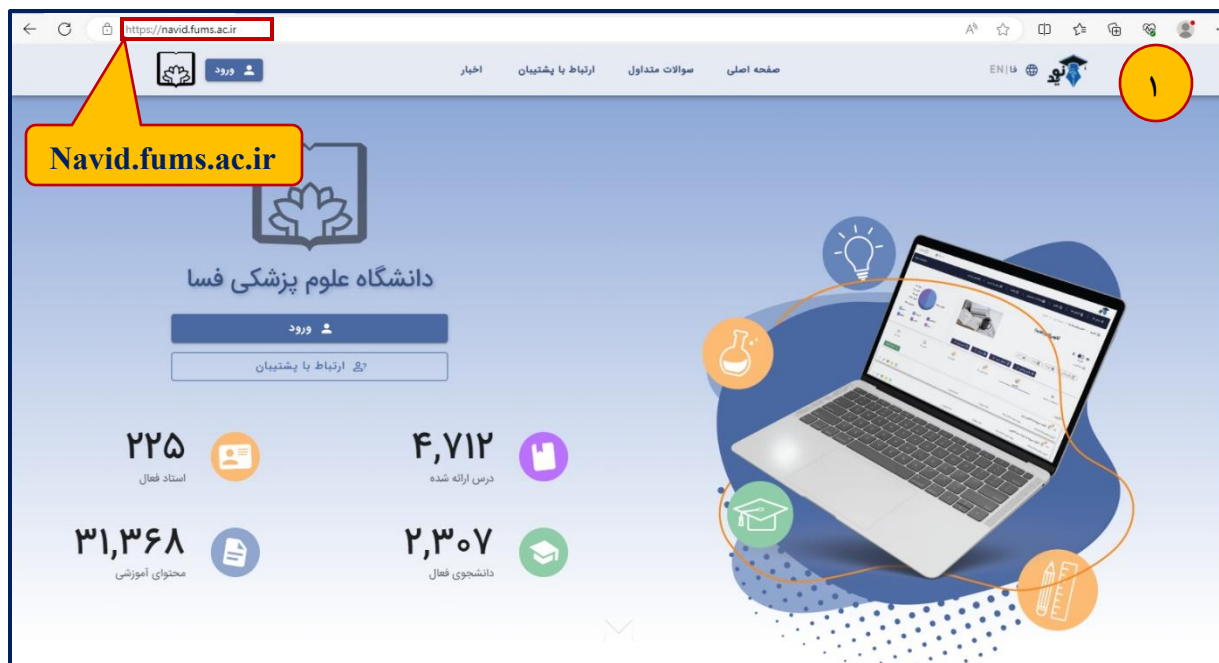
https://navid.fums.ac.ir

ورود

اخبار ارتباط با پشتیبان سوالات متداول صفحه اصلی

فا | EN

نوید

۱

Navid.fums.ac.ir

دانشگاه علوم پزشکی فسا

ورود

ارتباط با پشتیبان

۲۲۵
استاد فعال

۴,۷۱۲
درس ارائه شده

۳۱,۳۶۸
محتوای آموزشی

۲,۳۰۷
دانشجوی فعال